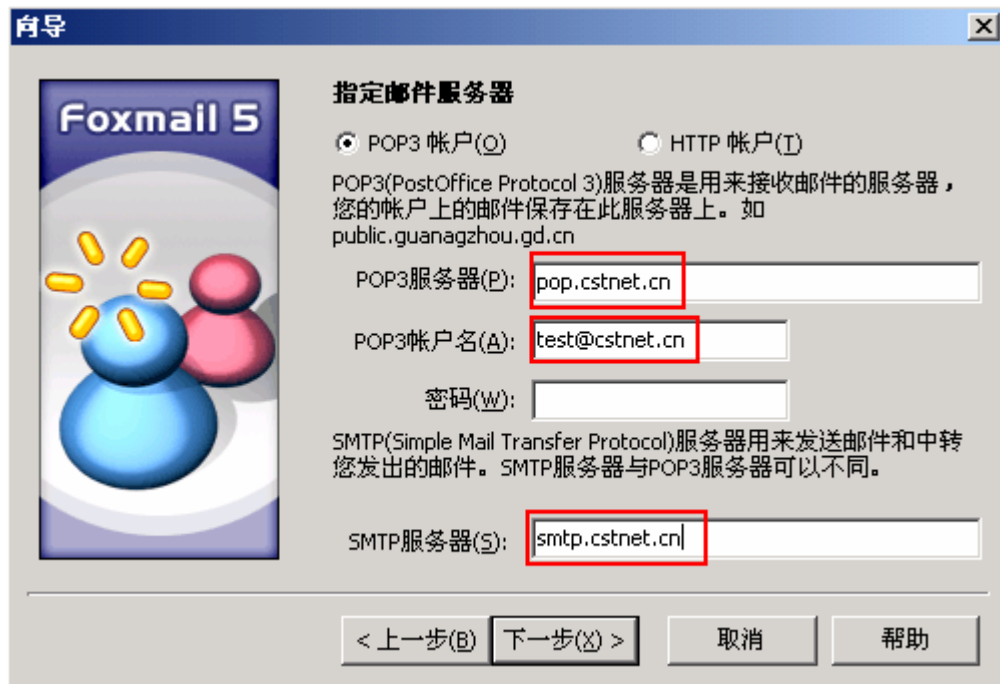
向导

Foxmail 5

指定邮件服务器

POP3 帐户(O)　HTTP 帐户(T)

POP3(PostOffice Protocol 3)服务器是用来接收邮件的服务器，您的帐户上的邮件保存在此服务器上。如 public.guanagzhou.gd.cn

POP3服务器(P): pop.cstnet.cn

POP3帐户名(A): test@cstnet.cn

密码(W):

SMTP(Simple Mail Transfer Protocol)服务器用来发送邮件和中转您发出的邮件。SMTP服务器与POP3服务器可以不同。

SMTP服务器(S): smtp.cstnet.cn

< 上一步(B)　下一步(X) >　取消　帮助